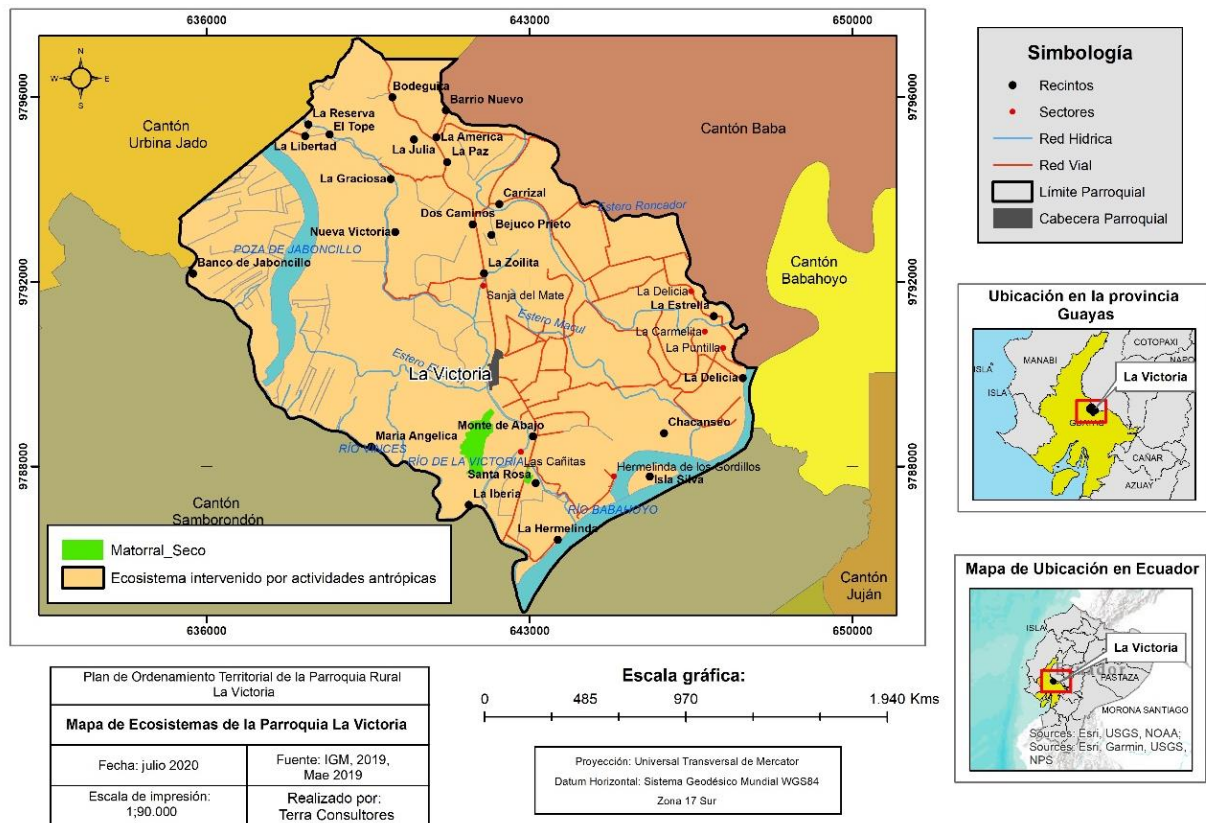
636000
643000
650000

9796000
9792000
9788000

N
W
E
S

Cantón Urbina Jado
Cantón Baba
Cantón Babahoyo
Cantón Samborondón
Cantón Juján

Bodeguita
Barrio Nuevo
La Reserva
El Tope
La Libertad
La Julia
La America
La Paz
La Graciosa
Carrizal
Estero Roncador
Dos Caminos
Bejuco Prieto
Nueva Victoria
POZA DE JABONCILLO
Banco de Jaboncillo
La Zoilita
Sanja del Mate
Estero Macul
La Delicia
La Estrella
La Carmelita
La Puntilla
La Victoria
Estero
La Delicia
Monte de Abajo
Chacanseo
Maria Angelica
RÍO VINCES
RÍO DE LA VICTORIA
Las Cañitas
Hermelinda de los Gordillos
Santa Rosa
Isla Silva
La Iberia
RÍO BABAHOYO
La Hermelinda

Matorral_Seco
Ecosistema intervenido por actividades antrópicas

Simbología
Recintos
Sectores
Red Hidrica
Red Vial
Límite Parroquial
Cabecera Parroquial

Ubicación en la provincia Guayas
COTOPAXI
MANABI
NAPO
ISLA
ISLA
La Victoria
GUAYAS
CAÑAR
AZUAY

Mapa de Ubicación en Ecuador
ISLA
La Victoria
PASTAZA
MORONA SANTIAGO
Sources: Esri, USGS, NOAA;
Sources: Esri, Garmin, USGS, NPS

| Plan de Ordenamiento Territorial de la Parroquia Rural La Victoria | |
|---|---|
| Mapa de Ecosistemas de la Parroquia La Victoria | |
| Fecha: julio 2020 | Fuente: IGM, 2019, Mae 2019 |
| Escala de impresión: 1;90.000 | Realizado por: Terra Consultores |

Escala gráfica:
0 485 970 1.940 Kms

Proyección: Universal Transversal de Mercator
Datum Horizontal: Sistema Geodésico Mundial WGS84
Zona 17 Sur